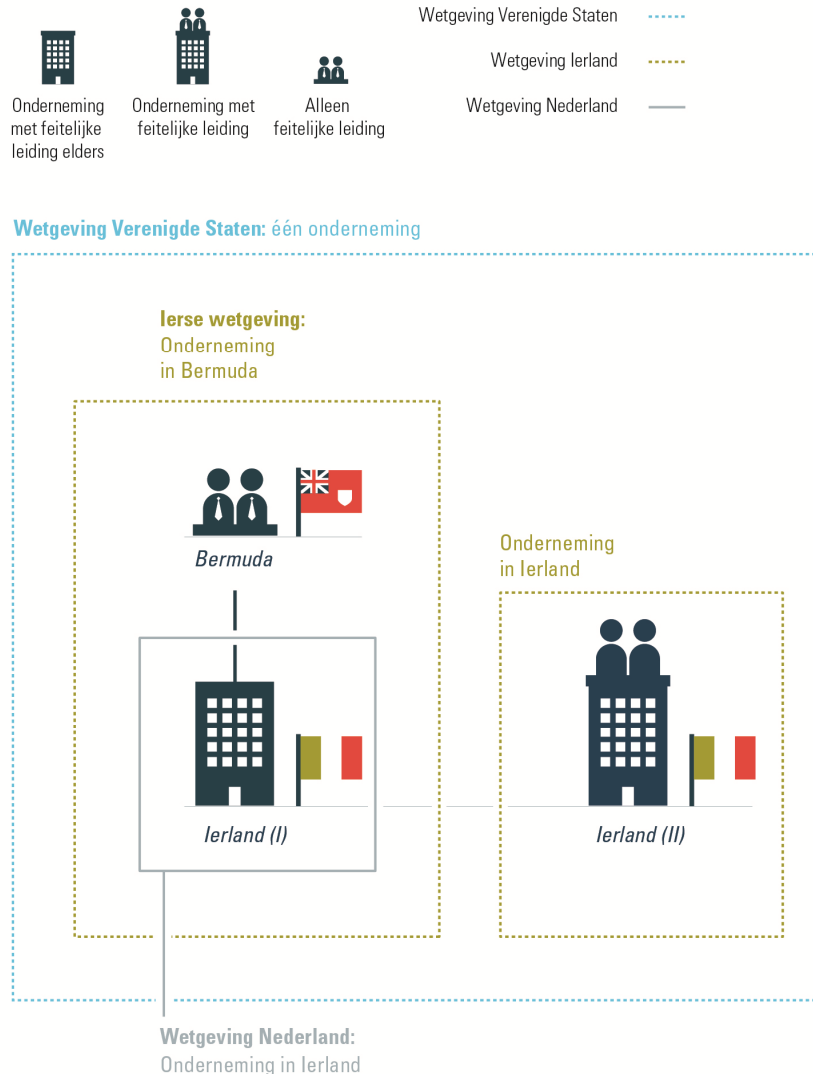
Onderneming met feitelijke leiding elders

Onderneming met feitelijke leiding

Alleen feitelijke leiding

Wetgeving Verenigde Staten

Wetgeving Ierland

Wetgeving Nederland

Wetgeving Verenigde Staten: één onderneming

Ierse wetgeving: Onderneming in Bermuda

Bermuda

Onderneming in Ierland

Ierland (I)

Ierland (II)

Wetgeving Nederland: Onderneming in Ierland